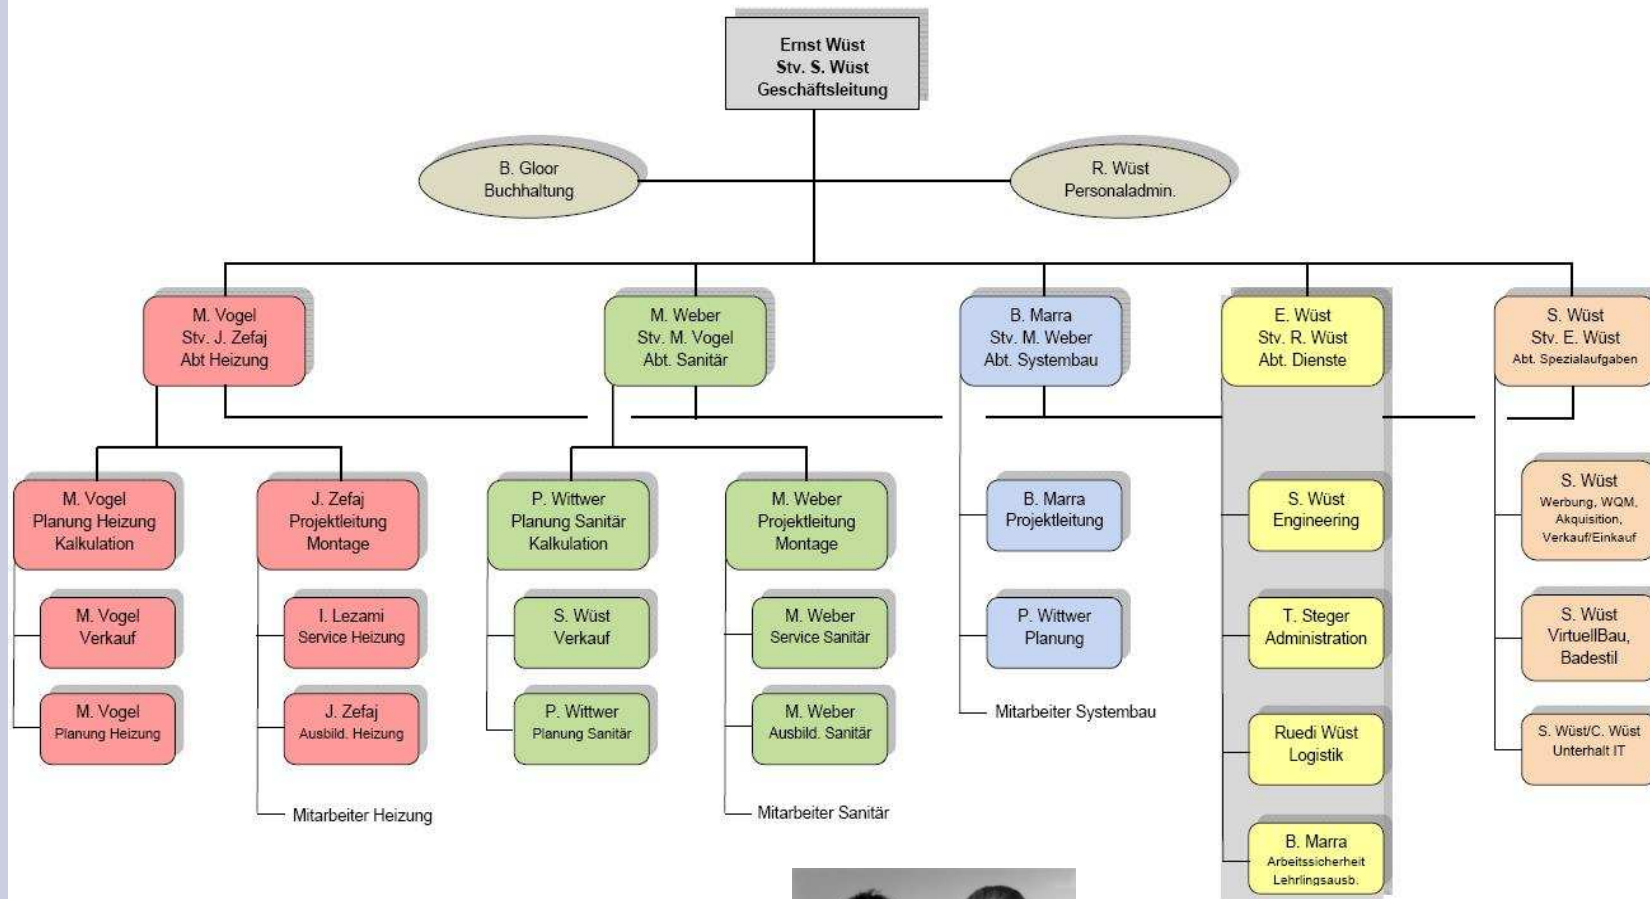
Ernst Wüst
Stv. S. Wüst
Geschäftsleitung

B. Gloor
Buchhaltung

R. Wüst
Personaladmin.

M. Vogel
Stv. J. Zefaj
Abt Heizung

M. Vogel
Planung Heizung
Kalkulation

M. Vogel
Verkauf

M. Vogel
Planung Heizung

J. Zefaj
Projektleitung
Montage

I. Lezami
Service Heizung

J. Zefaj
Ausbild. Heizung

Mitarbeiter Heizung

M. Weber
Stv. M. Vogel
Abt. Sanitär

P. Wittwer
Planung Sanitär
Kalkulation

S. Wüst
Verkauf

P. Wittwer
Planung Sanitär

M. Weber
Projektleitung
Montage

M. Weber
Service Sanitär

M. Weber
Ausbild. Sanitär

Mitarbeiter Sanitär

B. Marra
Stv. M. Weber
Abt. Systembau

B. Marra
Projektleitung

P. Wittwer
Planung

Mitarbeiter Systembau

E. Wüst
Stv. R. Wüst
Abt. Dienste

S. Wüst
Engineering

T. Steger
Administration

Ruedi Wüst
Logistik

B. Marra
Arbeitssicherheit
Lehrlingsausb.

S. Wüst
Stv. E. Wüst
Abt. Spezialaufgaben

S. Wüst
Werbung, WQM,
Akquisition,
Verkauf/Einkauf

S. Wüst
VirtuellBau,
Badestil

S. Wüst/C. Wüst
Unterhalt IT